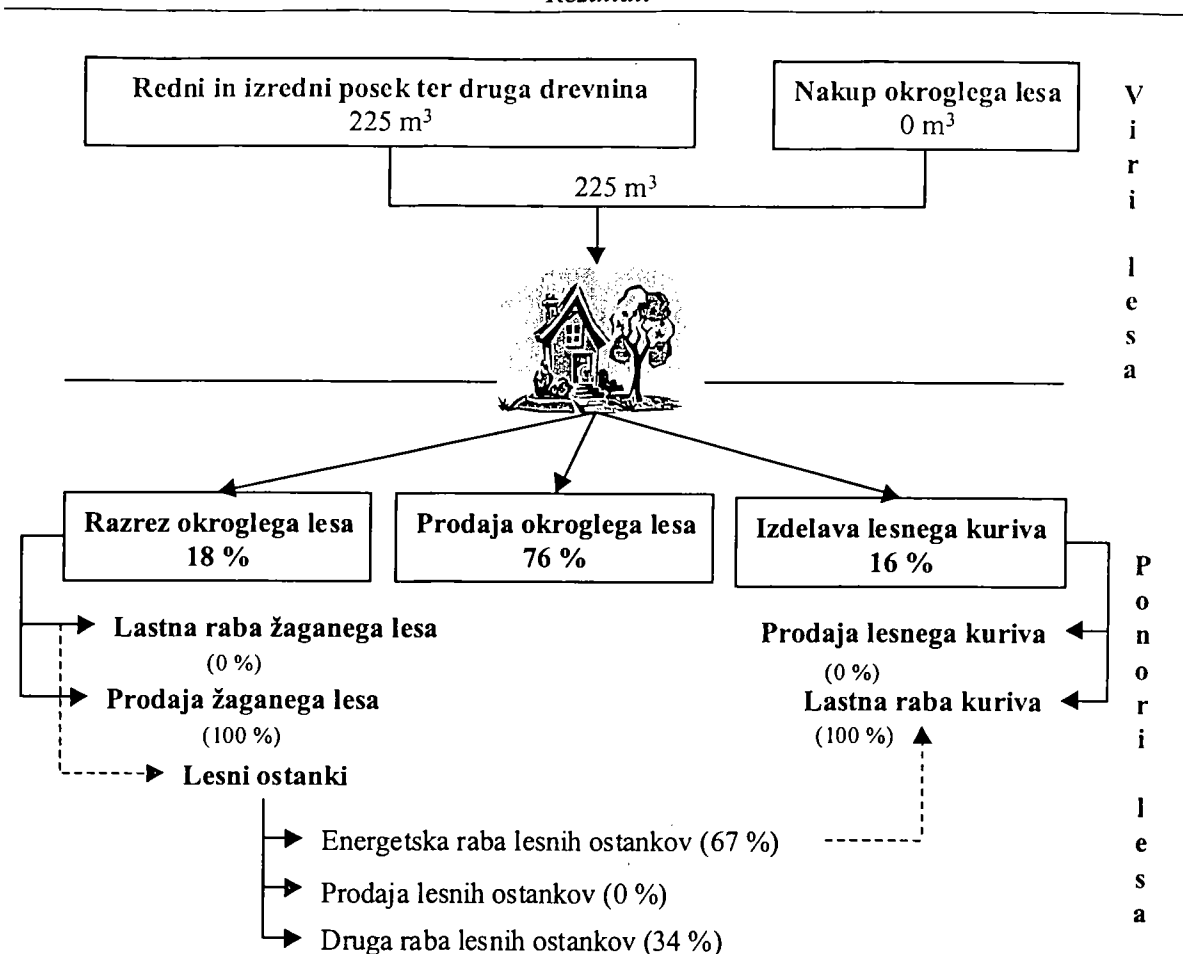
Rezultati

Redni in izredni posek ter druga drevnina
225 m$^3$

Nakup okroglega lesa
0 m$^3$

V
i
r
i

l
e
s
a

225 m$^3$

Razrez okroglega lesa
18 %

Prodaja okroglega lesa
76 %

Izdelava lesnega kuriva
16 %

P
o
n
o
r
i

l
e
s
a

Lastna raba žaganega lesa
(0 %)

Prodaja žaganega lesa
(100 %)

Lesni ostanki

Prodaja lesnega kuriva
(0 %)

Lastna raba kuriva
(100 %)

Energetska raba lesnih ostankov (67 %)

Prodaja lesnih ostankov (0 %)

Druga raba lesnih ostankov (34 %)